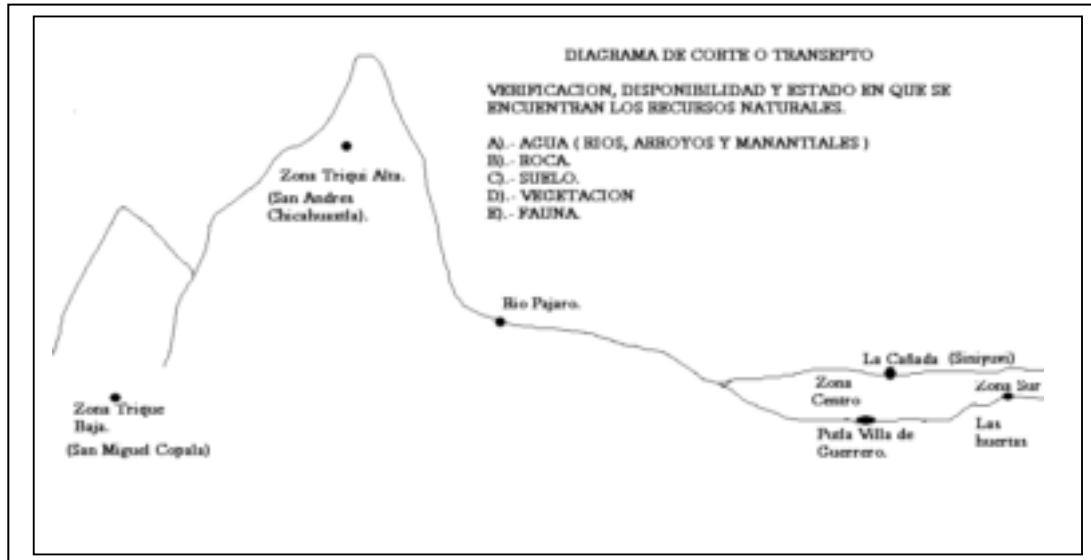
DIAGRAMA DE CORTE O TRANSEPTO

VERIFICACION, DISPONIBILIDAD Y ESTADO EN QUE SE ENCUENTRAN LOS RECURSOS NATURALES.

A).- AGUA ( RIOS, ARROYOS Y MANANTIALES )
B).- ROCA.
C).- SUELO.
D).- VEGETACION
E).- FAUNA.

Zona Triqui Alta.
(San Andres Chicahuaxtla).

Rio Pajaro.

La Cañada (Siniyuvi)

Zona Centro

Zona Sur

Zona Trique Baja.
(San Miguel Copala)

Putla Villa de Guerrero.

Las huertas